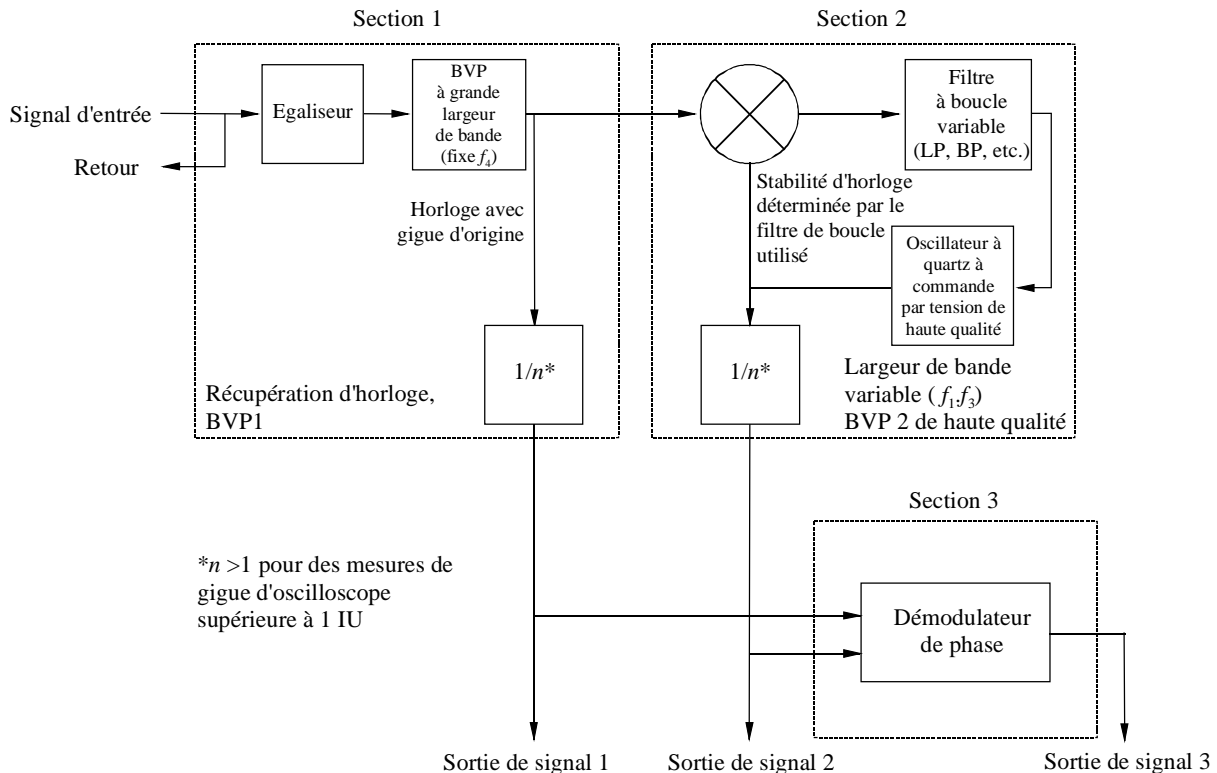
Section 1

Section 2

Signal d'entrée

Retour

Egaliseur

BVP à grande largeur de bande (fixe $f_4$)

Horloge avec gigue d'origine

$1/n$*

Récupération d'horloge, BVP1

Filtre à boucle variable (LP, BP, etc.)

Stabilité d'horloge déterminée par le filtre de boucle utilisé

Oscillateur à quartz à commande par tension de haute qualité

$1/n$*

Largeur de bande variable ($f_1$,$f_3$) BVP 2 de haute qualité

Section 3

*$n$ >1 pour des mesures de gigue d'oscilloscope supérieure à 1 IU

Démodulateur de phase

Sortie de signal 1

Sortie de signal 2

Sortie de signal 3